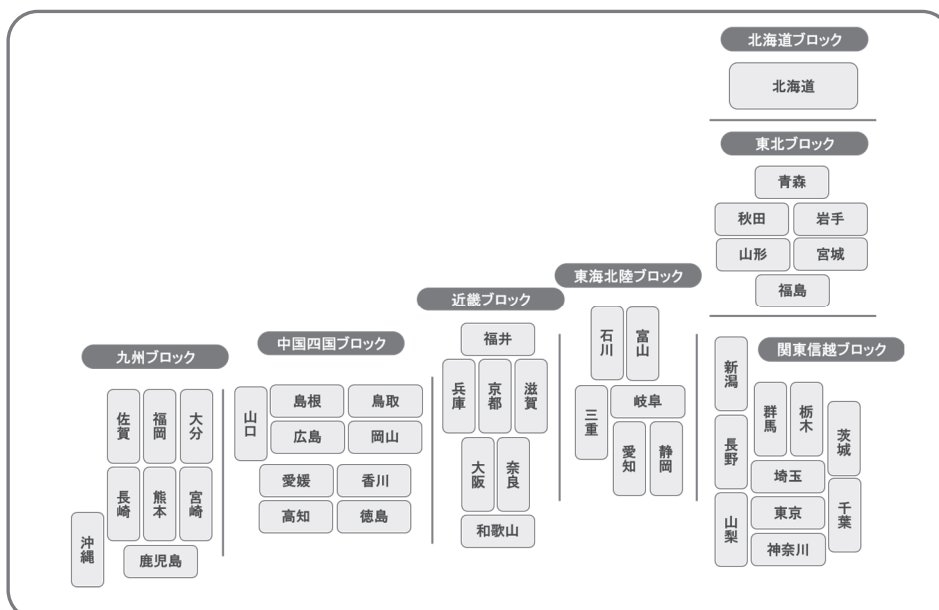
北海道ブロック
北海道

東北ブロック
青森
秋田
岩手
山形
宮城
福島

近畿ブロック
福井
兵庫
京都
滋賀
大阪
奈良
和歌山

東海北陸ブロック
石川
富山
三重
岐阜
愛知
静岡

関東信越ブロック
新潟
群馬
栃木
茨城
長野
埼玉
山梨
東京
千葉
神奈川

九州ブロック
佐賀
福岡
大分
長崎
熊本
宮崎
沖縄
鹿児島

中国四国ブロック
山口
島根
鳥取
広島
岡山
愛媛
香川
高知
徳島